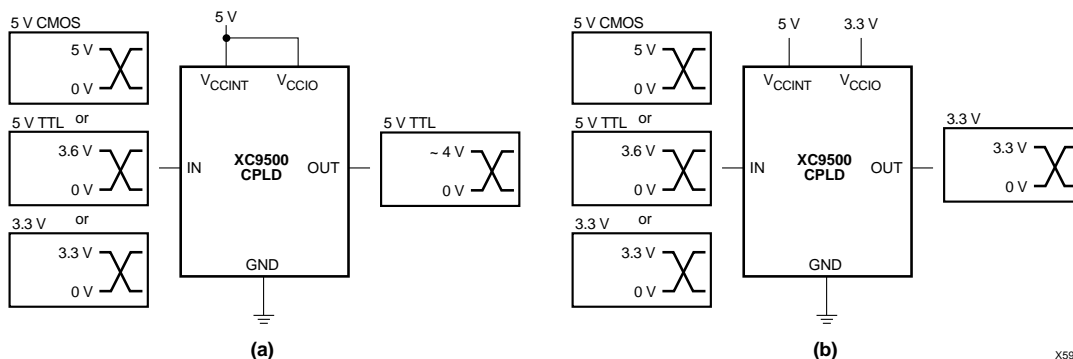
5 V CMOS
5 V
0 V
5 V TTL or
3.6 V
0 V
3.3 V or
3.3 V
0 V
5 V
$V_{CCINT}$ $V_{CCIO}$
IN
XC9500 CPLD
OUT
GND
5 V TTL
~ 4 V
0 V
(a)

5 V CMOS
5 V
0 V
5 V TTL or
3.6 V
0 V
3.3 V or
3.3 V
0 V
5 V 3.3 V
$V_{CCINT}$ $V_{CCIO}$
IN
XC9500 CPLD
OUT
GND
3.3 V
3.3 V
0 V
(b)

X59